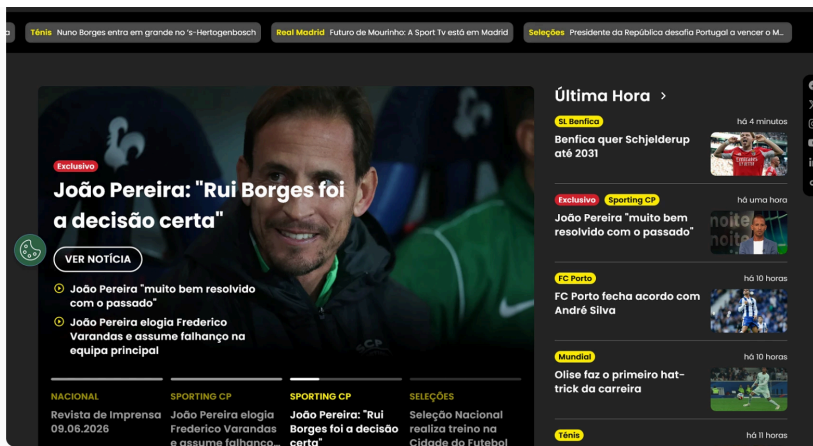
Ténis Nuno Borges entra em grande no 's-Hertogenbosch
Real Madrid Futuro de Mourinho: A Sport Tv está em Madrid
Seleções Presidente da República desafia Portugal a vencer o M...

Exclusivo
João Pereira: "Rui Borges foi a decisão certa"
VER NOTÍCIA
João Pereira "muito bem resolvido com o passado"
João Pereira elogia Frederico Varandas e assume falhanço na equipa principal

NACIONAL
Revista de Imprensa 09.06.2026

SPORTING CP
João Pereira elogia Frederico Varandas e assume falhanço...

SPORTING CP
João Pereira: "Rui Borges foi a decisão certa"

SELEÇÕES
Seleção Nacional realiza treino na Cidade do Futebol

Última Hora >

SL Benfica
há 4 minutos
Benfica quer Schjelderup até 2031

Exclusivo Sporting CP
há uma hora
João Pereira "muito bem resolvido com o passado"

FC Porto
há 10 horas
FC Porto fecha acordo com André Silva

Mundial
há 10 horas
Olise faz o primeiro hat-trick da carreira

Ténis
há 11 horas